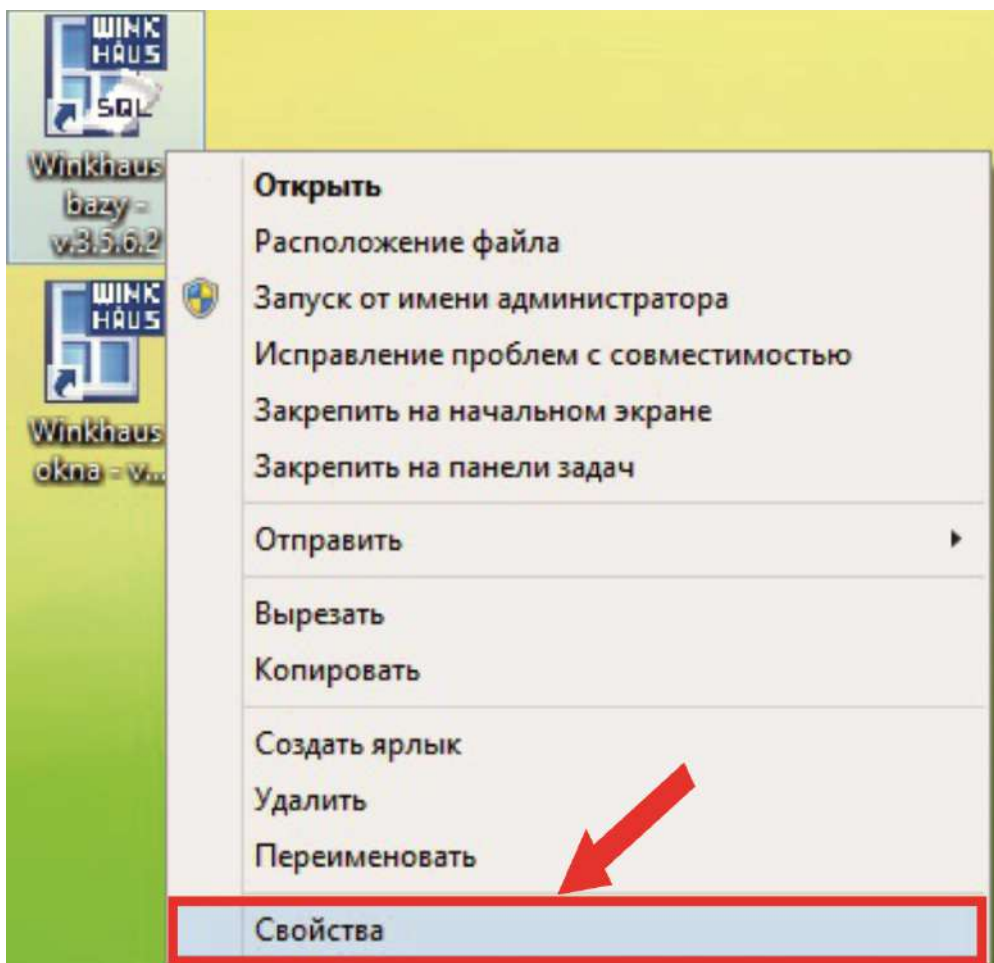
WINK HAUS SQL

Winkhaus bazy - v.3.5.6.2

WINK HAUS

Winkhaus okna - v...

Открыть
Расположение файла
Запуск от имени администратора
Исправление проблем с совместимостью
Закрепить на начальном экране
Закрепить на панели задач

Отправить

Вырезать
Копировать

Создать ярлык
Удалить
Переименовать

Свойства